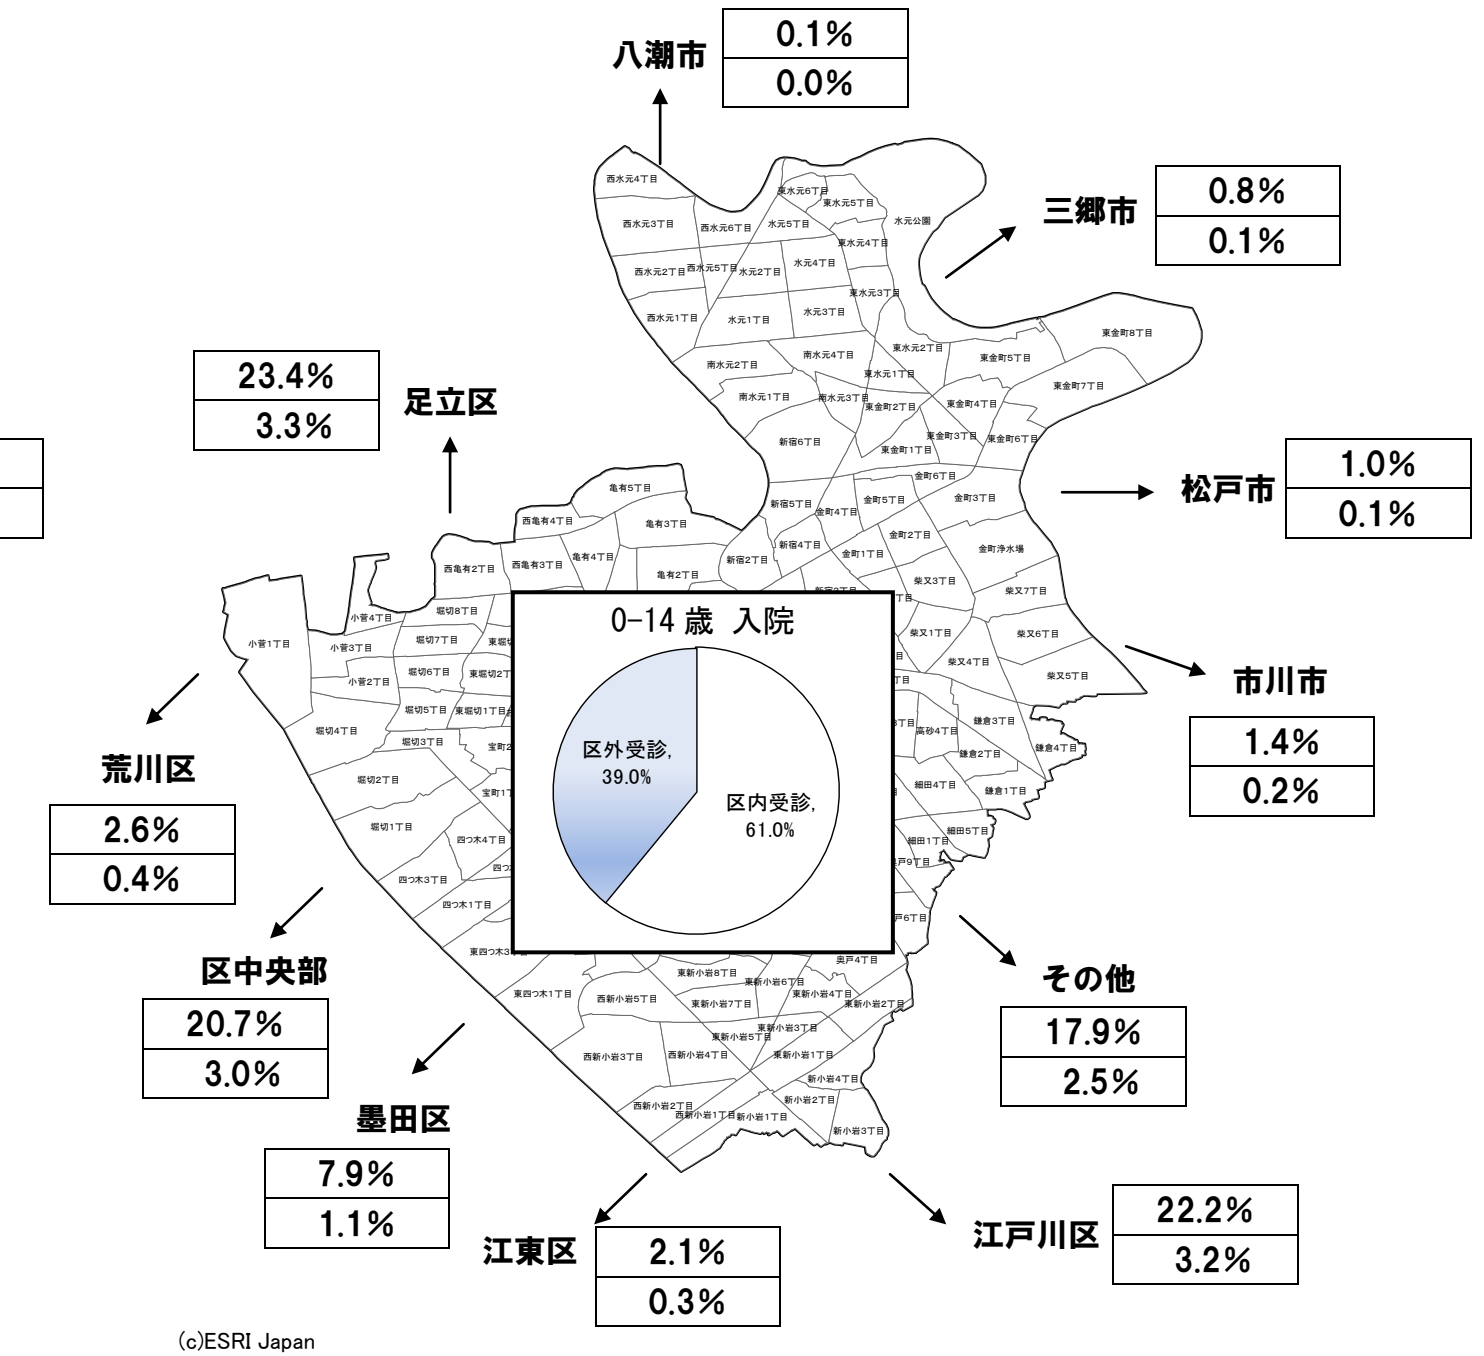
八潮市
| 0.1% |
|---|
| 0.0% |

三郷市
| 0.8% |
|---|
| 0.1% |

足立区
| 23.4% |
|---|
| 3.3% |

松戸市
| 1.0% |
|---|
| 0.1% |

市川市
| 1.4% |
|---|
| 0.2% |

荒川区
| 2.6% |
|---|
| 0.4% |

区中央部
| 20.7% |
|---|
| 3.0% |

墨田区
| 7.9% |
|---|
| 1.1% |

江東区
| 2.1% |
|---|
| 0.3% |

江戸川区
| 22.2% |
|---|
| 3.2% |

その他
| 17.9% |
|---|
| 2.5% |

0-14 歳 入院
区外受診, 39.0%
区内受診, 61.0%

西水元4丁目 東水元6丁目 東水元5丁目 水元公園 西水元3丁目 西水元6丁目 水元5丁目 東水元4丁目 西水元2丁目 西水元5丁目 水元2丁目 水元4丁目 東水元3丁目 西水元1丁目 水元1丁目 水元3丁目 東金町8丁目 南水元2丁目 南水元4丁目 東水元2丁目 東金町5丁目 東水元1丁目 東金町7丁目 南水元1丁目 南水元3丁目 東金町2丁目 東金町4丁目 新宿6丁目 東金町3丁目 東金町6丁目 東金町1丁目 亀有5丁目 金町6丁目 新宿5丁目 金町5丁目 金町3丁目 西亀有4丁目 亀有3丁目 金町4丁目 金町2丁目 新宿4丁目 亀有4丁目 新宿2丁目 金町1丁目 金町浄水場 西亀有2丁目 西亀有3丁目 亀有2丁目 柴又3丁目 柴又7丁目 堀切8丁目 小菅4丁目 堀切7丁目 東堀切 柴又1丁目 柴又6丁目 小菅1丁目 小菅3丁目 柴又4丁目 小菅2丁目 堀切6丁目 東堀切2丁目 柴又5丁目 堀切5丁目 東堀切1丁目 鎌倉3丁目 堀切4丁目 堀切3丁目 宝町2 高砂4丁目 鎌倉4丁目 堀切2丁目 鎌倉2丁目 宝町1 細田4丁目 鎌倉1丁目 堀切1丁目 四つ木4丁目 細田5丁目 細田1丁目 四つ木3丁目 戸9丁目 四つ木1丁目 戸6丁目 東四つ木3 奥戸4丁目 東新小岩8丁目 東新小岩6丁目 東新小岩4丁目 東四つ木1丁目 西新小岩5丁目 東新小岩7丁目 東新小岩2丁目 東新小岩3丁目 東新小岩5丁目 西新小岩3丁目 西新小岩4丁目 東新小岩1丁目 新小岩4丁目 新小岩2丁目 西新小岩2丁目 西新小岩1丁目 新小岩1丁目 新小岩3丁目

(c)ESRI Japan